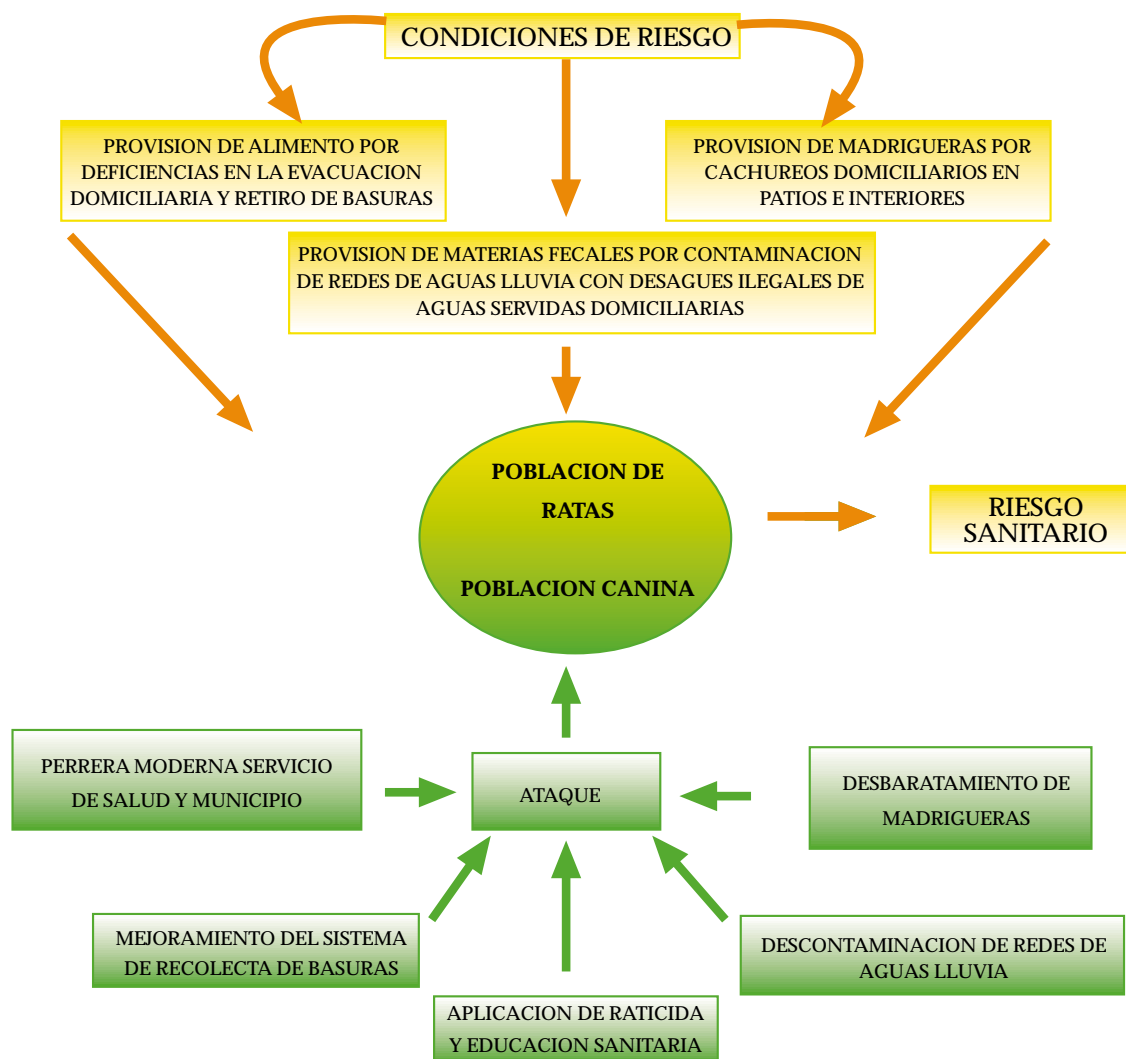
CONDICIONES DE RIESGO

PROVISION DE ALIMENTO POR DEFICIENCIAS EN LA EVACUACION DOMICILIARIA Y RETIRO DE BASURAS

PROVISION DE MADRIGUERAS POR CACHUREOS DOMICILIARIOS EN PATIOS E INTERIORES

PROVISION DE MATERIAS FECALES POR CONTAMINACION DE REDES DE AGUAS LLUVIA CON DESAGUES ILEGALES DE AGUAS SERVIDAS DOMICILIARIAS

POBLACION DE RATAS

POBLACION CANINA

RIESGO SANITARIO

PERRERA MODERNA SERVICIO DE SALUD Y MUNICIPIO

ATAQUE

DESBARATAMIENTO DE MADRIGUERAS

MEJORAMIENTO DEL SISTEMA DE RECOLECTA DE BASURAS

DESCONTAMINACION DE REDES DE AGUAS LLUVIA

APLICACION DE RATICIDA Y EDUCACION SANITARIA